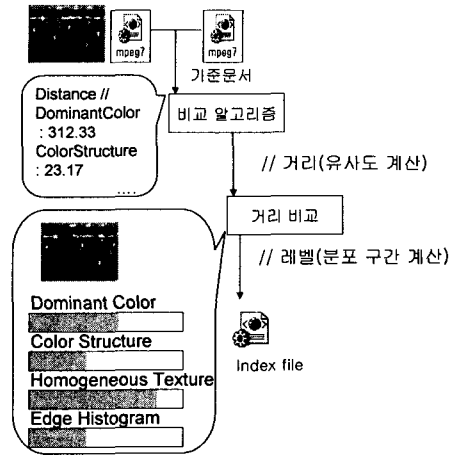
mpeg7

mpeg7
기준문서

Distance //
DominantColor
: 312.33
ColorStructure
: 23.17
....

비교 알고리즘

// 거리(유사도 계산)

거리 비교

// 레벨(분포 구간 계산)

Dominant Color

Color Structure

Homogeneous Texture

Edge Histogram

Index file